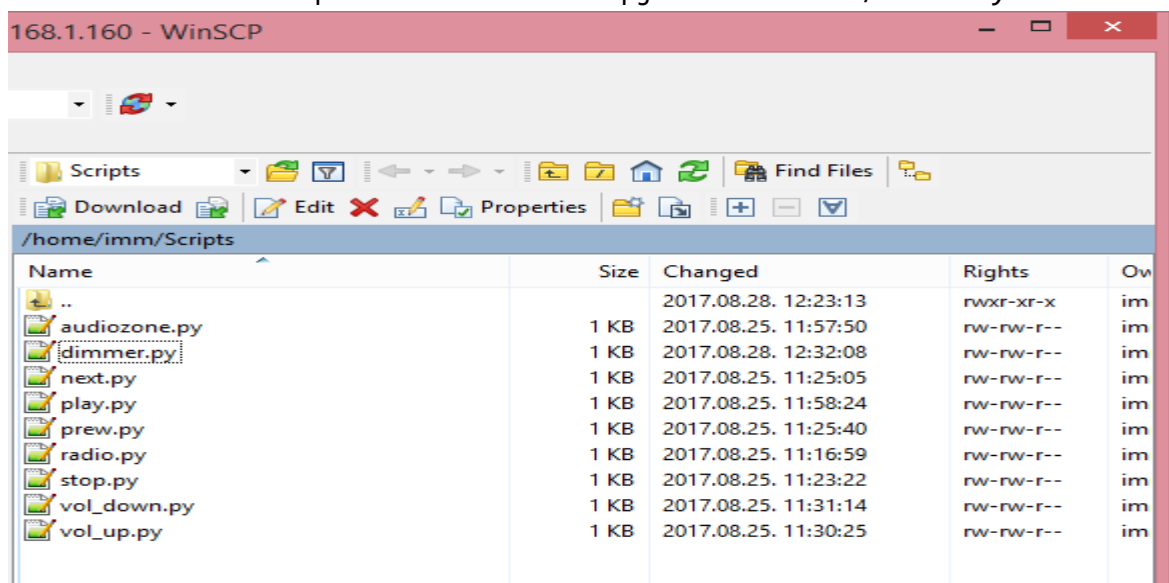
168.1.160 - WinSCP

Scripts

Find Files

Download

Edit

Properties

/home/imm/Scripts

| Name | Size | Changed | Rights | Ow |
|---|---|---|---|---|
| .. | | 2017.08.28. 12:23:13 | rwxr-xr-x | im |
| audiozone.py | 1 KB | 2017.08.25. 11:57:50 | rw-rw-r-- | im |
| dimmer.py | 1 KB | 2017.08.28. 12:32:08 | rw-rw-r-- | im |
| next.py | 1 KB | 2017.08.25. 11:25:05 | rw-rw-r-- | im |
| play.py | 1 KB | 2017.08.25. 11:58:24 | rw-rw-r-- | im |
| prew.py | 1 KB | 2017.08.25. 11:25:40 | rw-rw-r-- | im |
| radio.py | 1 KB | 2017.08.25. 11:16:59 | rw-rw-r-- | im |
| stop.py | 1 KB | 2017.08.25. 11:23:22 | rw-rw-r-- | im |
| vol_down.py | 1 KB | 2017.08.25. 11:31:14 | rw-rw-r-- | im |
| vol_up.py | 1 KB | 2017.08.25. 11:30:25 | rw-rw-r-- | im |